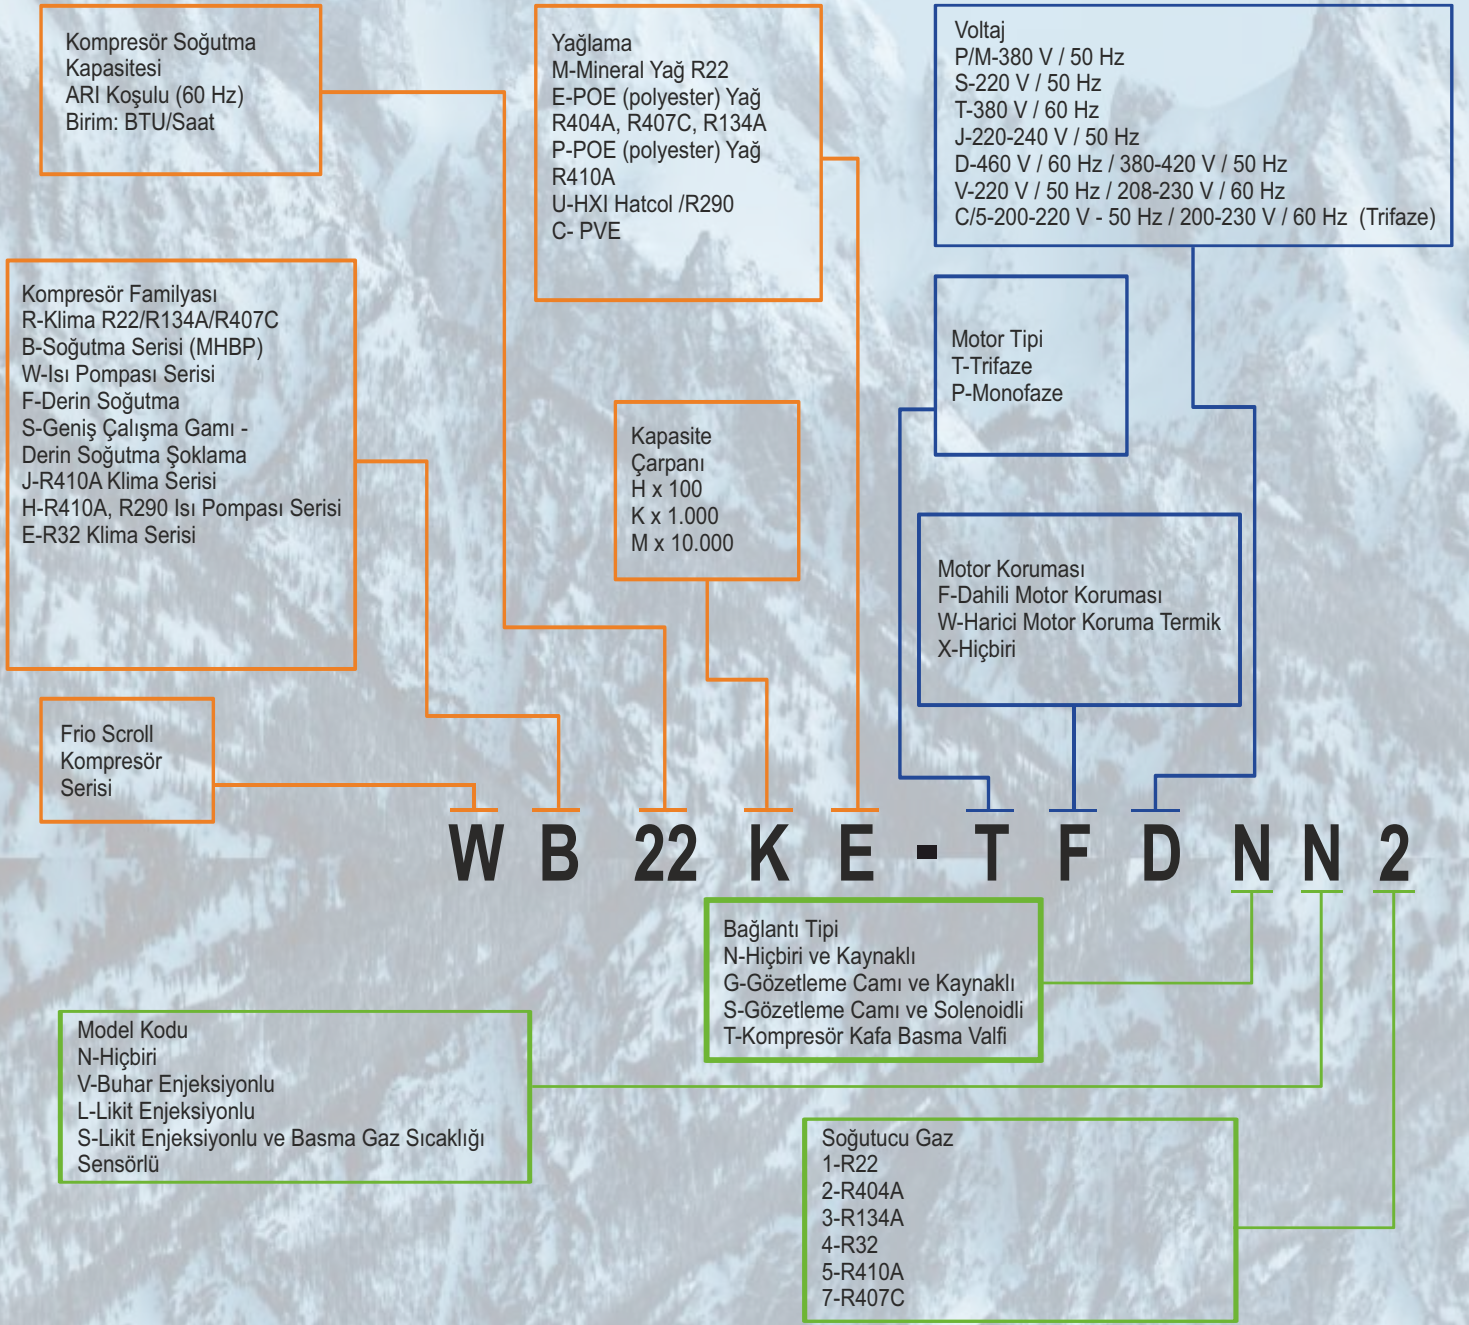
Kompresör Soğutma Kapasitesi
ARI Koşulu (60 Hz)
Birim: BTU/Saat

Yağlama
M-Mineral Yağ R22
E-POE (polyester) Yağ R404A, R407C, R134A
P-POE (polyester) Yağ R410A
U-HXI Hatcol /R290
C- PVE

Voltaj
P/M-380 V / 50 Hz
S-220 V / 50 Hz
T-380 V / 60 Hz
J-220-240 V / 50 Hz
D-460 V / 60 Hz / 380-420 V / 50 Hz
V-220 V / 50 Hz / 208-230 V / 60 Hz
C/5-200-220 V - 50 Hz / 200-230 V / 60 Hz (Trifaze)

Kompresör Familyası
R-Klima R22/R134A/R407C
B-Soğutma Serisi (MHBP)
W-Isı Pompası Serisi
F-Derin Soğutma
S-Geniş Çalışma Gamı - Derin Soğutma Şoklama
J-R410A Klima Serisi
H-R410A, R290 Isı Pompası Serisi
E-R32 Klima Serisi

Motor Tipi
T-Trifaze
P-Monofaze

Kapasite Çarpanı
H x 100
K x 1.000
M x 10.000

Motor Koruması
F-Dahili Motor Koruması
W-Harici Motor Koruma Termik
X-Hiçbiri

Frio Scroll Kompresör Serisi

W B 22 K E - T F D N N 2

Bağlantı Tipi
N-Hiçbiri ve Kaynaklı
G-Gözetleme Camı ve Kaynaklı
S-Gözetleme Camı ve Solenoidli
T-Kompresör Kafa Basma Valfi

Model Kodu
N-Hiçbiri
V-Buhar Enjeksiyonlu
L-Likit Enjeksiyonlu
S-Likit Enjeksiyonlu ve Basma Gaz Sıcaklığı Sensörlü

Soğutucu Gaz
1-R22
2-R404A
3-R134A
4-R32
5-R410A
7-R407C